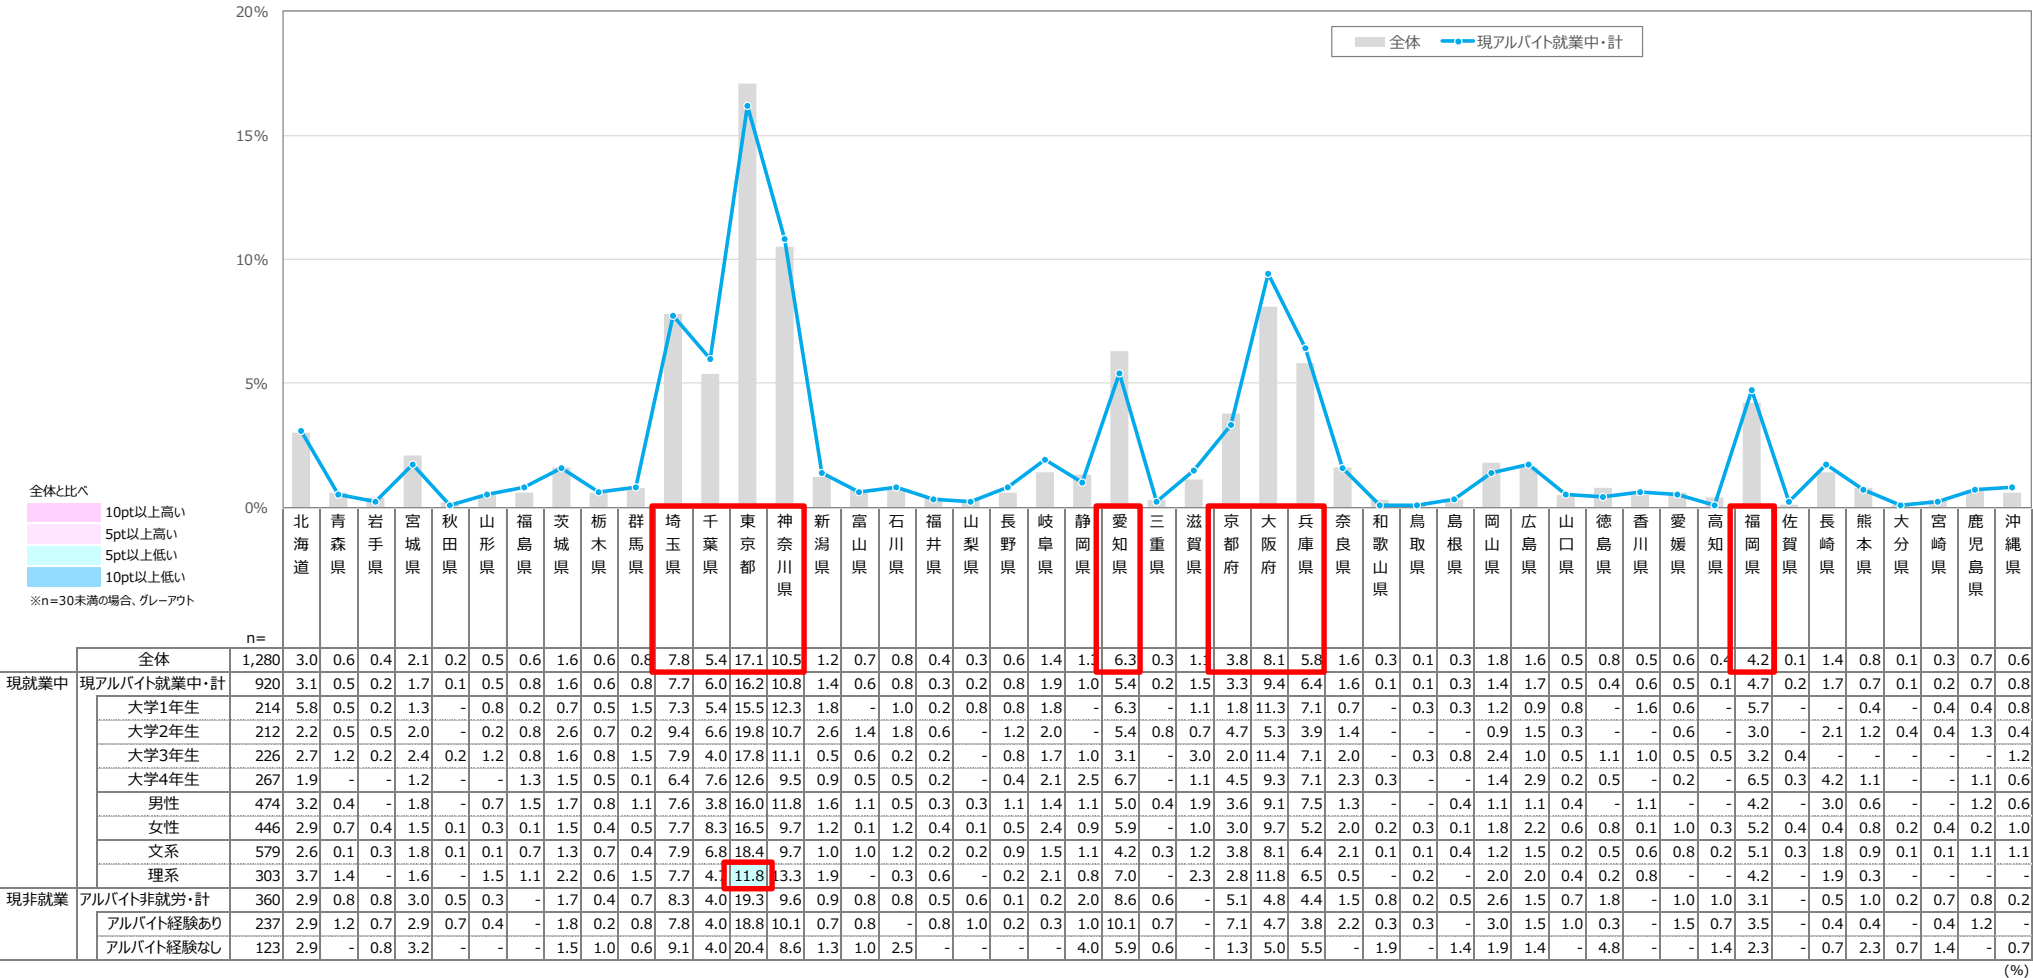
20%
15%
10%
5%
0%

全体 現アルバイト就業中・計

全体と比べ
10pt以上高い
5pt以上高い
5pt以上低い
10pt以上低い
※n=30未満の場合、グレーアウト

| | | n= | 北海道 | 青森県 | 岩手県 | 宮城県 | 秋田県 | 山形県 | 福島県 | 茨城県 | 栃木県 | 群馬県 | 埼玉県 | 千葉県 | 東京都 | 神奈川県 | 新潟県 | 富山県 | 石川県 | 福井県 | 山梨県 | 長野県 | 岐阜県 | 静岡県 | 愛知県 | 三重県 | 滋賀県 | 京都府 | 大阪府 | 兵庫県 | 奈良県 | 和歌山県 | 鳥取県 | 島根県 | 岡山県 | 広島県 | 山口県 | 徳島県 | 香川県 | 愛媛県 | 高知県 | 福岡県 | 佐賀県 | 長崎県 | 熊本県 | 大分県 | 宮崎県 | 鹿児島県 | 沖縄県 |
|---|---|---|---|---|---|---|---|---|---|---|---|---|---|---|---|---|---|---|---|---|---|---|---|---|---|---|---|---|---|---|---|---|---|---|---|---|---|---|---|---|---|---|---|---|---|---|---|---|---|
| | 全体 | 1,280 | 3.0 | 0.6 | 0.4 | 2.1 | 0.2 | 0.5 | 0.6 | 1.6 | 0.6 | 0.8 | 7.8 | 5.4 | 17.1 | 10.5 | 1.2 | 0.7 | 0.8 | 0.4 | 0.3 | 0.6 | 1.4 | 1.1 | 6.3 | 0.3 | 1.1 | 3.8 | 8.1 | 5.8 | 1.6 | 0.3 | 0.1 | 0.3 | 1.8 | 1.6 | 0.5 | 0.8 | 0.5 | 0.6 | 0.4 | 4.2 | 0.1 | 1.4 | 0.8 | 0.1 | 0.3 | 0.7 | 0.6 |
| 現就業中 | 現アルバイト就業中・計 | 920 | 3.1 | 0.5 | 0.2 | 1.7 | 0.1 | 0.5 | 0.8 | 1.6 | 0.6 | 0.8 | 7.7 | 6.0 | 16.2 | 10.8 | 1.4 | 0.6 | 0.8 | 0.3 | 0.2 | 0.8 | 1.9 | 1.0 | 5.4 | 0.2 | 1.5 | 3.3 | 9.4 | 6.4 | 1.6 | 0.1 | 0.1 | 0.3 | 1.4 | 1.7 | 0.5 | 0.4 | 0.6 | 0.5 | 0.1 | 4.7 | 0.2 | 1.7 | 0.7 | 0.1 | 0.2 | 0.7 | 0.8 |
| | 大学1年生 | 214 | 5.8 | 0.5 | 0.2 | 1.3 | - | 0.8 | 0.2 | 0.7 | 0.5 | 1.5 | 7.3 | 5.4 | 15.5 | 12.3 | 1.8 | - | 1.0 | 0.2 | 0.8 | 0.8 | 1.8 | - | 6.3 | - | 1.1 | 1.8 | 11.3 | 7.1 | 0.7 | - | 0.3 | 0.3 | 1.2 | 0.9 | 0.8 | - | 1.6 | 0.6 | - | 5.7 | - | - | 0.4 | - | 0.4 | 0.4 | 0.8 |
| | 大学2年生 | 212 | 2.2 | 0.5 | 0.5 | 2.0 | - | 0.2 | 0.8 | 2.6 | 0.7 | 0.2 | 9.4 | 6.6 | 19.8 | 10.7 | 2.6 | 1.4 | 1.8 | 0.6 | - | 1.2 | 2.0 | - | 5.4 | 0.8 | 0.7 | 4.7 | 5.3 | 3.9 | 1.4 | - | - | - | 0.9 | 1.5 | 0.3 | - | - | 0.6 | - | 3.0 | - | 2.1 | 1.2 | 0.4 | 0.4 | 1.3 | 0.4 |
| | 大学3年生 | 226 | 2.7 | 1.2 | 0.2 | 2.4 | 0.2 | 1.2 | 0.8 | 1.6 | 0.8 | 1.5 | 7.9 | 4.0 | 17.8 | 11.1 | 0.5 | 0.6 | 0.2 | 0.2 | - | 0.8 | 1.7 | 1.0 | 3.1 | - | 3.0 | 2.0 | 11.4 | 7.1 | 2.0 | - | 0.3 | 0.8 | 2.4 | 1.0 | 0.5 | 1.1 | 1.0 | 0.5 | 0.5 | 3.2 | 0.4 | - | - | - | - | - | 1.2 |
| | 大学4年生 | 267 | 1.9 | - | - | 1.2 | - | - | 1.3 | 1.5 | 0.5 | 0.1 | 6.4 | 7.6 | 12.6 | 9.5 | 0.9 | 0.5 | 0.5 | 0.2 | - | 0.4 | 2.1 | 2.5 | 6.7 | - | 1.1 | 4.5 | 9.3 | 7.1 | 2.3 | 0.3 | - | - | 1.4 | 2.9 | 0.2 | 0.5 | - | 0.2 | - | 6.5 | 0.3 | 4.2 | 1.1 | - | - | 1.1 | 0.6 |
| | 男性 | 474 | 3.2 | 0.4 | - | 1.8 | - | 0.7 | 1.5 | 1.7 | 0.8 | 1.1 | 7.6 | 3.8 | 16.0 | 11.8 | 1.6 | 1.1 | 0.5 | 0.3 | 0.3 | 1.1 | 1.4 | 1.1 | 5.0 | 0.4 | 1.9 | 3.6 | 9.1 | 7.5 | 1.3 | - | - | 0.4 | 1.1 | 1.1 | 0.4 | - | 1.1 | - | - | 4.2 | - | 3.0 | 0.6 | - | - | 1.2 | 0.6 |
| | 女性 | 446 | 2.9 | 0.7 | 0.4 | 1.5 | 0.1 | 0.3 | 0.1 | 1.5 | 0.4 | 0.5 | 7.7 | 8.3 | 16.5 | 9.7 | 1.2 | 0.1 | 1.2 | 0.4 | 0.1 | 0.5 | 2.4 | 0.9 | 5.9 | - | 1.0 | 3.0 | 9.7 | 5.2 | 2.0 | 0.2 | 0.3 | 0.1 | 1.8 | 2.2 | 0.6 | 0.8 | 0.1 | 1.0 | 0.3 | 5.2 | 0.4 | 0.4 | 0.8 | 0.2 | 0.4 | 0.2 | 1.0 |
| | 文系 | 579 | 2.6 | 0.1 | 0.3 | 1.8 | 0.1 | 0.1 | 0.7 | 1.3 | 0.7 | 0.4 | 7.9 | 6.8 | 18.4 | 9.7 | 1.0 | 1.0 | 1.2 | 0.2 | 0.2 | 0.9 | 1.5 | 1.1 | 4.2 | 0.3 | 1.2 | 3.8 | 8.1 | 6.4 | 2.1 | 0.1 | 0.1 | 0.4 | 1.2 | 1.5 | 0.2 | 0.5 | 0.6 | 0.8 | 0.2 | 5.1 | 0.3 | 1.8 | 0.9 | 0.1 | 0.1 | 1.1 | 1.1 |
| | 理系 | 303 | 3.7 | 1.4 | - | 1.6 | - | 1.5 | 1.1 | 2.2 | 0.6 | 1.5 | 7.7 | 4.1 | 11.8 | 13.3 | 1.9 | - | 0.3 | 0.6 | - | 0.2 | 2.1 | 0.8 | 7.0 | - | 2.3 | 2.8 | 11.8 | 6.5 | 0.5 | - | 0.2 | - | 2.0 | 2.0 | 0.4 | 0.2 | 0.8 | - | - | 4.2 | - | 1.9 | 0.3 | - | - | - | - |
| 現非就業 | アルバイト非就労・計 | 360 | 2.9 | 0.8 | 0.8 | 3.0 | 0.5 | 0.3 | - | 1.7 | 0.4 | 0.7 | 8.3 | 4.0 | 19.3 | 9.6 | 0.9 | 0.8 | 0.8 | 0.5 | 0.6 | 0.1 | 0.2 | 2.0 | 8.6 | 0.6 | - | 5.1 | 4.8 | 4.4 | 1.5 | 0.8 | 0.2 | 0.5 | 2.6 | 1.5 | 0.7 | 1.8 | - | 1.0 | 1.0 | 3.1 | - | 0.5 | 1.0 | 0.2 | 0.7 | 0.8 | 0.2 |
| | アルバイト経験あり | 237 | 2.9 | 1.2 | 0.7 | 2.9 | 0.7 | 0.4 | - | 1.8 | 0.2 | 0.8 | 7.8 | 4.0 | 18.8 | 10.1 | 0.7 | 0.8 | - | 0.8 | 1.0 | 0.2 | 0.3 | 1.0 | 10.1 | 0.7 | - | 7.1 | 4.7 | 3.8 | 2.2 | 0.3 | 0.3 | - | 3.0 | 1.5 | 1.0 | 0.3 | - | 1.5 | 0.7 | 3.5 | - | 0.4 | 0.4 | - | 0.4 | 1.2 | - |
| | アルバイト経験なし | 123 | 2.9 | - | 0.8 | 3.2 | - | - | - | 1.5 | 1.0 | 0.6 | 9.1 | 4.0 | 20.4 | 8.6 | 1.3 | 1.0 | 2.5 | - | - | - | - | 4.0 | 5.9 | 0.6 | - | 1.3 | 5.0 | 5.5 | - | 1.9 | - | 1.4 | 1.9 | 1.4 | - | 4.8 | - | - | 1.4 | 2.3 | - | 0.7 | 2.3 | 0.7 | 1.4 | - | 0.7 |

(%)